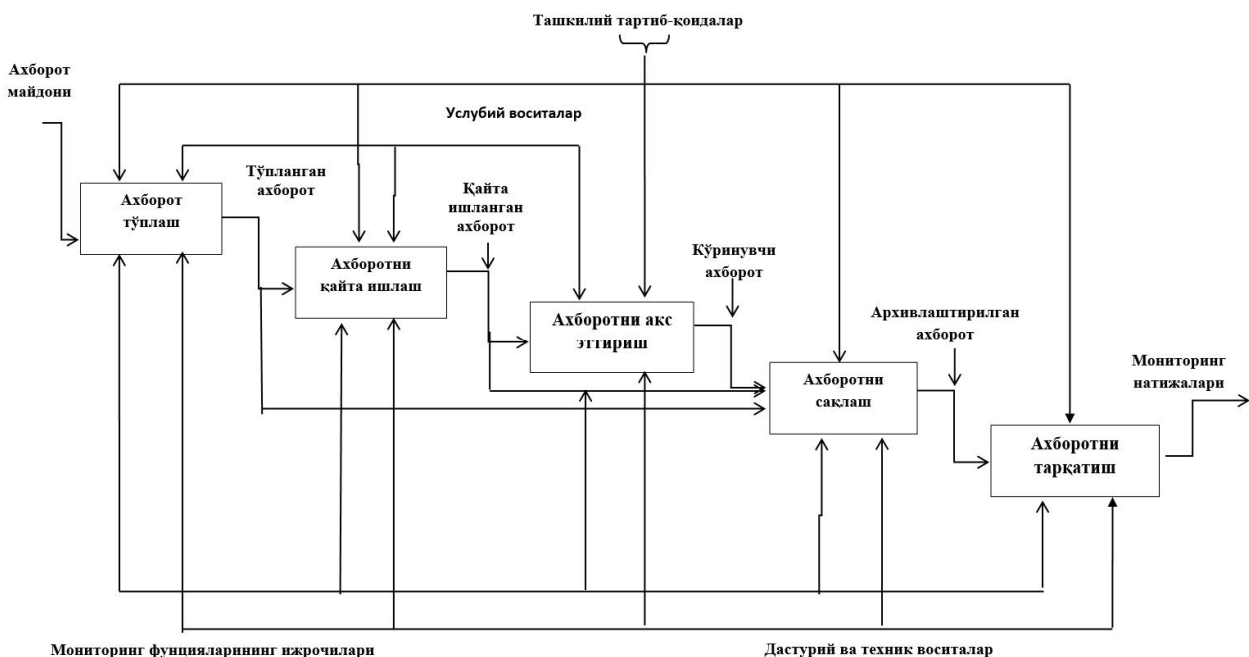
Ташкилий тартиб-қоидалар

Ахборот майдони

Услубий воситалар

Ахборот тўплаш

Тўпланган ахборот

Ахборотни қайта ишлаш

Қайта ишланган ахборот

Кўринувчи ахборот

Ахборотни акс эттириш

Архивлаштирилган ахборот

Ахборотни сақлаш

Мониторинг натижалари

Ахборотни тарқатиш

Мониторинг фунцияларининг ижрочилари

Дастурий ва техник воситалар